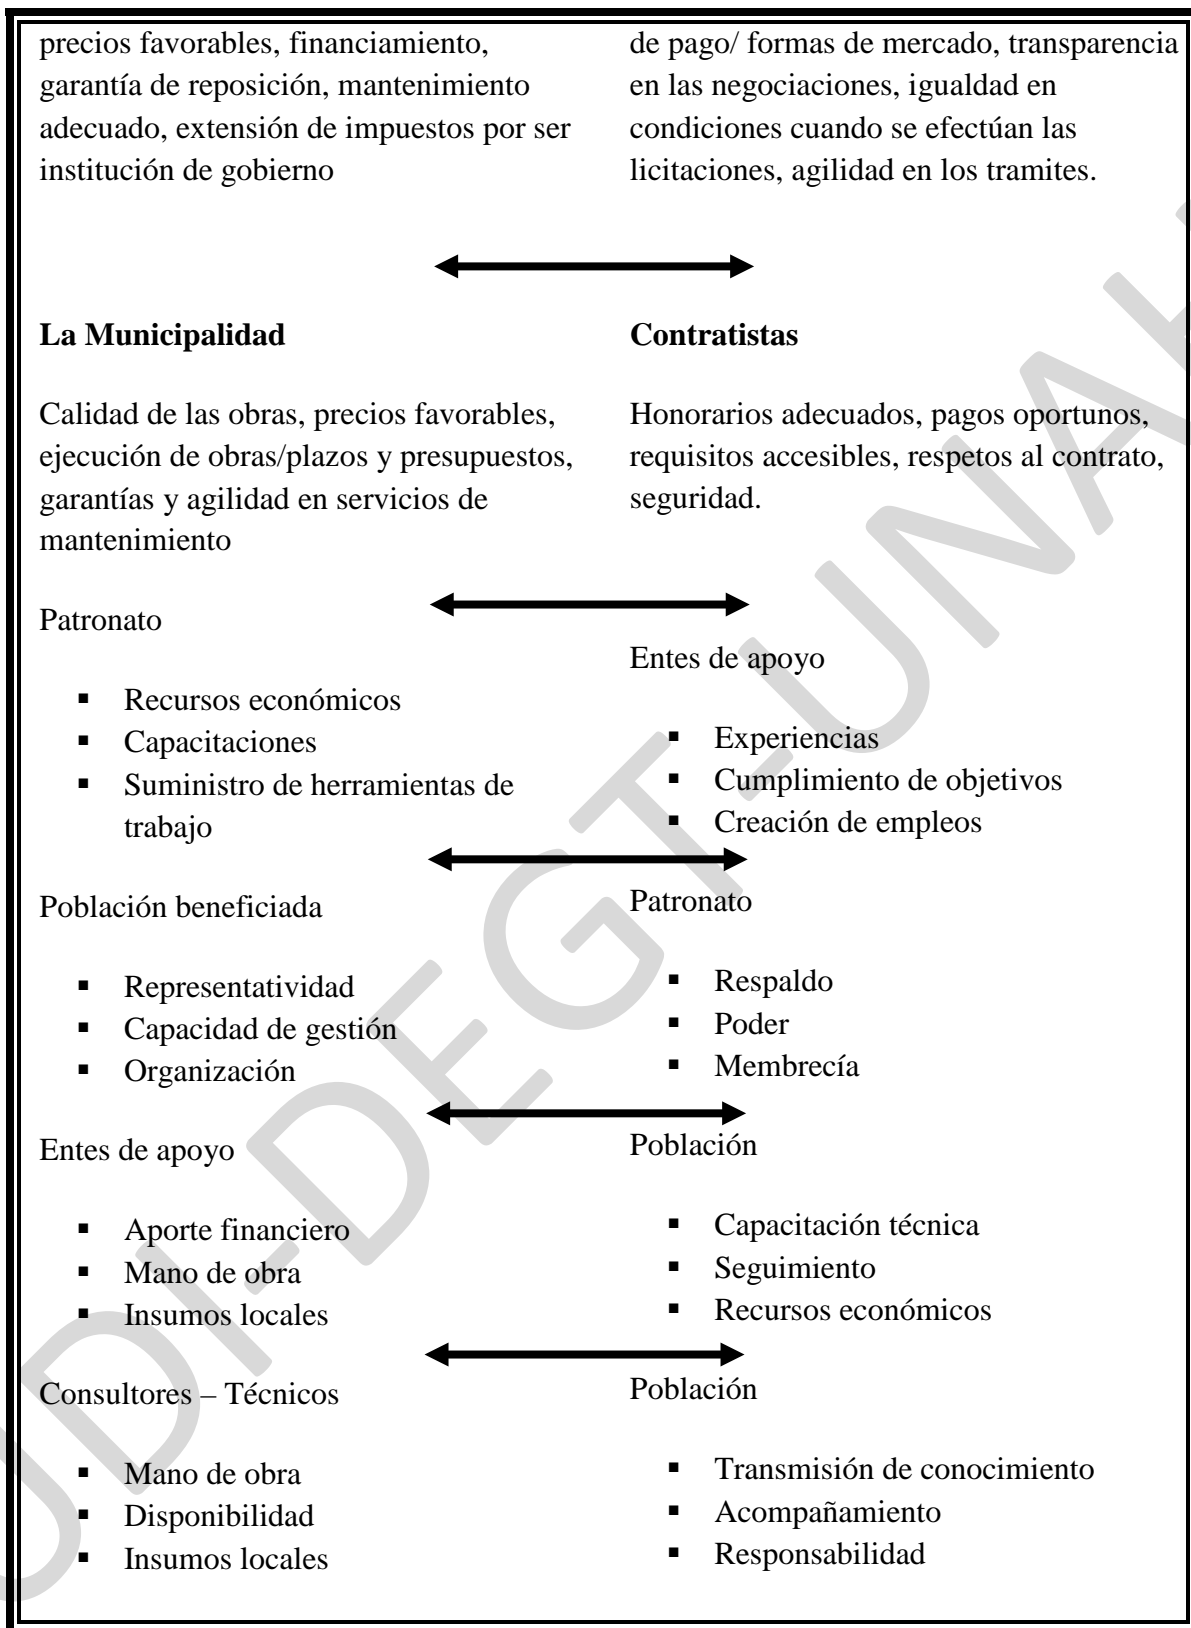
precios favorables, financiamiento, garantía de reposición, mantenimiento adecuado, extensión de impuestos por ser institución de gobierno

de pago/ formas de mercado, transparencia en las negociaciones, igualdad en condiciones cuando se efectúan las licitaciones, agilidad en los tramites.

**La Municipalidad**

Calidad de las obras, precios favorables, ejecución de obras/plazos y presupuestos, garantías y agilidad en servicios de mantenimiento

**Contratistas**

Honorarios adecuados, pagos oportunos, requisitos accesibles, respetos al contrato, seguridad.

Patronato

- Recursos económicos
- Capacitaciones
- Suministro de herramientas de trabajo

Entes de apoyo

- Experiencias
- Cumplimiento de objetivos
- Creación de empleos

Población beneficiada

- Representatividad
- Capacidad de gestión
- Organización

Patronato

- Respaldo
- Poder
- Membrecía

Entes de apoyo

- Aporte financiero
- Mano de obra
- Insumos locales

Población

- Capacitación técnica
- Seguimiento
- Recursos económicos

Consultores – Técnicos

- Mano de obra
- Disponibilidad
- Insumos locales

Población

- Transmisión de conocimiento
- Acompañamiento
- Responsabilidad

DI-DEGT-UNAH